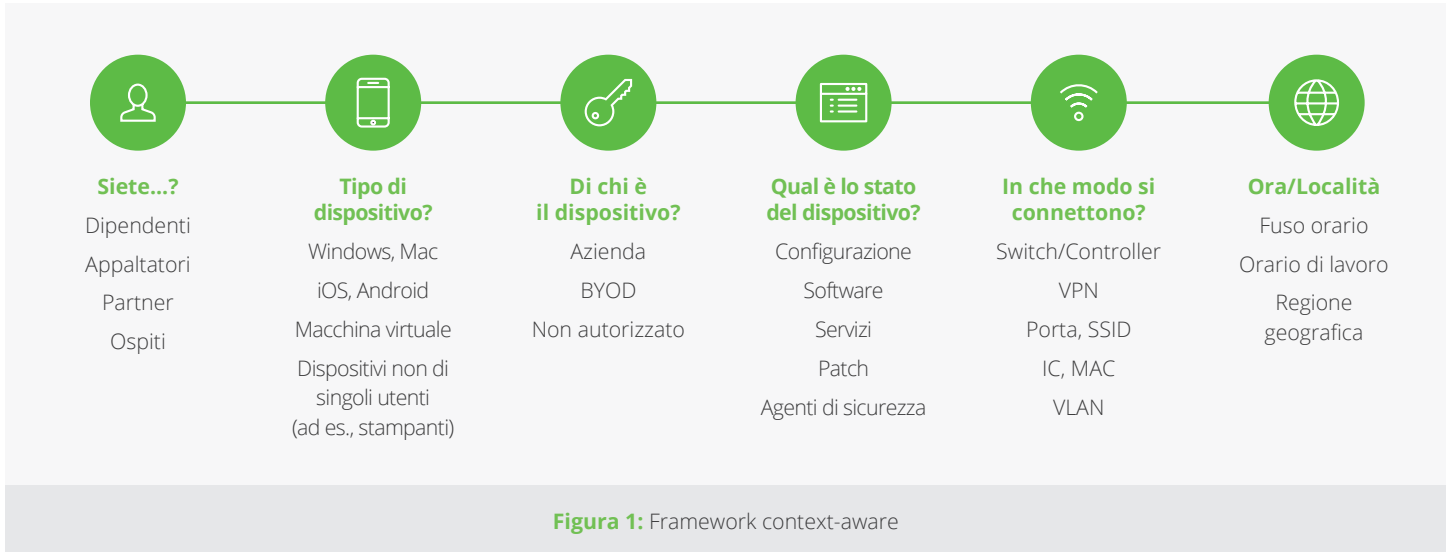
Siete...?

Dipendenti

Appaltatori

Partner

Ospiti

Tipo di dispositivo?

Windows, Mac

iOS, Android

Macchina virtuale

Dispositivi non di singoli utenti (ad es., stampanti)

Di chi è il dispositivo?

Azienda

BYOD

Non autorizzato

Qual è lo stato del dispositivo?

Configurazione

Software

Servizi

Patch

Agenti di sicurezza

In che modo si connettono?

Switch/Controller

VPN

Porta, SSID

IC, MAC

VLAN

Ora/Località

Fuso orario

Orario di lavoro

Regione geografica

Figura 1: Framework context-aware